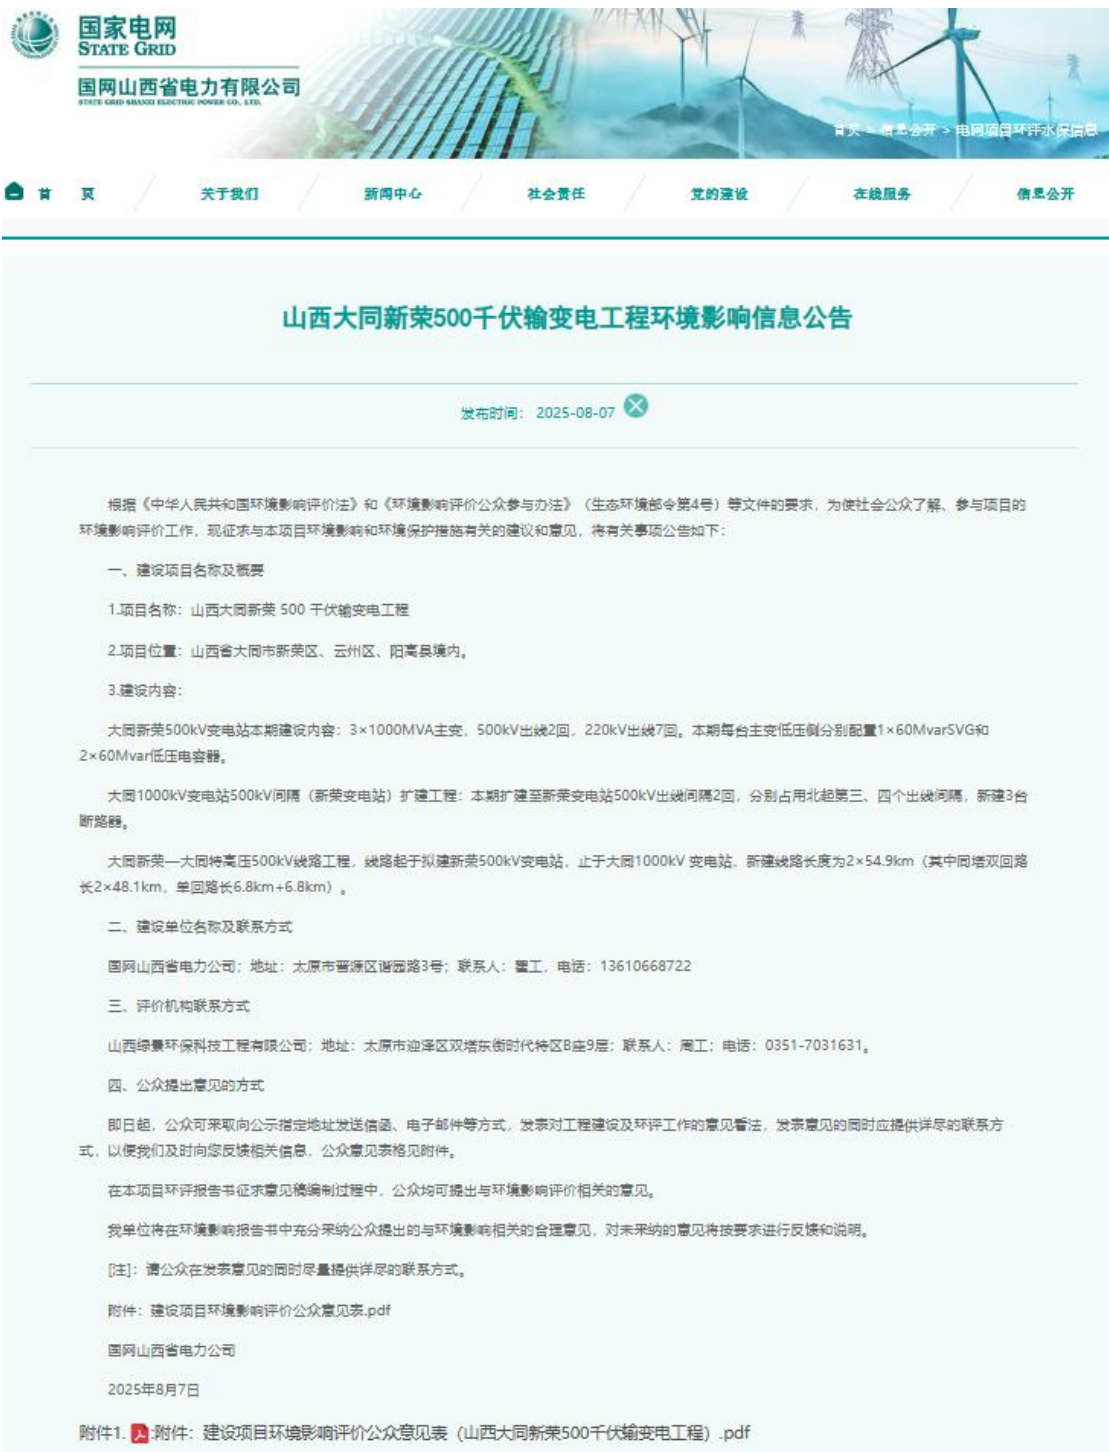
国家电网
STATE GRID
国网山西省电力有限公司
STATE GRID SHANXI ELECTRIC POWER CO., LTD.

首页 > 信息公开 > 电网项目环评水保信息

首页　关于我们　新闻中心　社会责任　党的建设　在线服务　信息公开

山西大同新荣500千伏输变电工程环境影响信息公告

发布时间：2025-08-07

根据《中华人民共和国环境影响评价法》和《环境影响评价公众参与办法》（生态环境部令第4号）等文件的要求，为使社会公众了解、参与项目的环境影响评价工作，现征求与本项目环境影响和环境保护措施有关的建议和意见，将有关事项公告如下：

一、建设项目名称及概要

1.项目名称：山西大同新荣 500 千伏输变电工程

2.项目位置：山西省大同市新荣区、云州区、阳高县境内。

3.建设内容：

大同新荣500kV变电站本期建设内容：3×1000MVA主变，500kV出线2回，220kV出线7回。本期每台主变低压侧分别配置1×60MvarSVG和2×60Mvar低压电容器。

大同1000kV变电站500kV间隔（新荣变电站）扩建工程：本期扩建至新荣变电站500kV出线间隔2回，分别占用北起第三、四个出线间隔，新建3台断路器。

大同新荣—大同特高压500kV线路工程，线路起于拟建新荣500kV变电站，止于大同1000kV 变电站，新建线路长度为2×54.9km（其中同塔双回路长2×48.1km，单回路长6.8km+6.8km）。

二、建设单位名称及联系方式

国网山西省电力公司；地址：太原市晋源区谐园路3号；联系人：董工，电话：13610668722

三、评价机构联系方式

山西绿景环保科技工程有限公司；地址：太原市迎泽区双塔东街时代特区B座9层；联系人：周工；电话：0351-7031631。

四、公众提出意见的方式

即日起，公众可采取向公示指定地址发送信函、电子邮件等方式，发表对工程建设及环评工作的意见看法，发表意见的同时应提供详尽的联系方式，以便我们及时向您反馈相关信息。公众意见表格见附件。

在本项目环评报告书征求意见稿编制过程中，公众均可提出与环境影响评价相关的意见。

我单位将在环境影响报告书中充分采纳公众提出的与环境影响相关的合理意见，对未采纳的意见将按要求进行反馈和说明。

[注]：请公众在发表意见的同时尽量提供详尽的联系方式。

附件：建设项目环境影响评价公众意见表.pdf

国网山西省电力公司

2025年8月7日

附件1. 附件：建设项目环境影响评价公众意见表（山西大同新荣500千伏输变电工程）.pdf